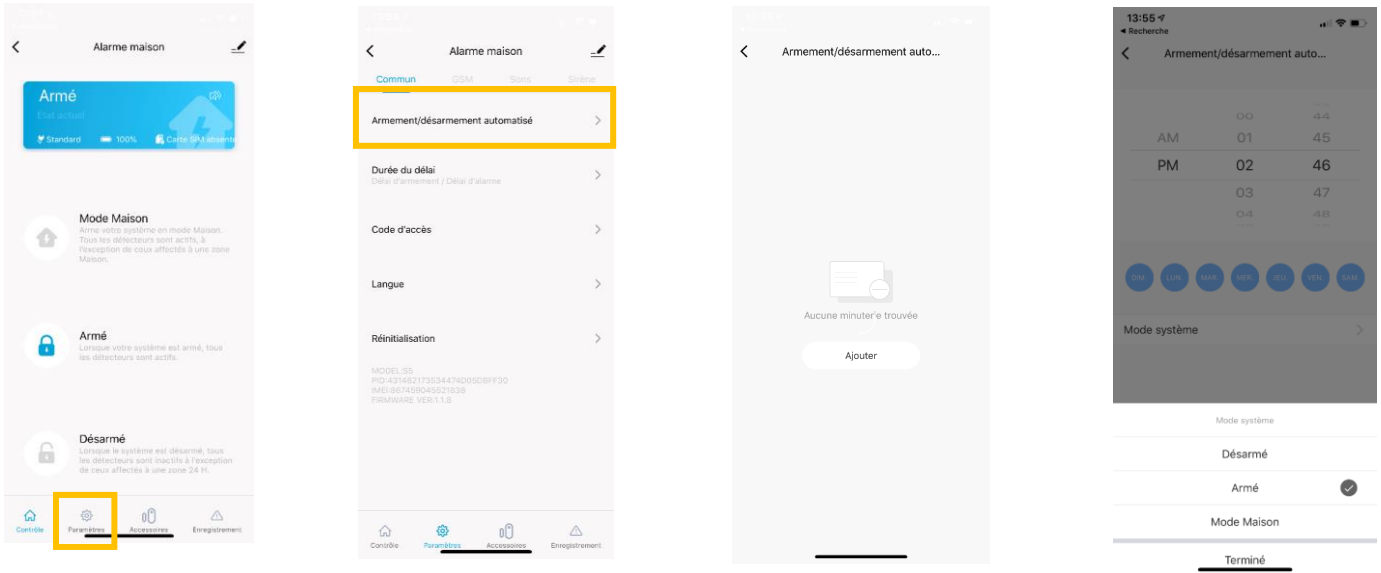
Alarme maison

Armé
Etat actuel
Standard 100% Carte SIM absente

Mode Maison
Arme votre système en mode Maison. Tous les détecteurs sont actifs, à l'exception de ceux affectés à une zone Maison.

Armé
Lorsque votre système est armé, tous les détecteurs sont actifs.

Désarmé
Lorsque le système est désarmé, tous les détecteurs sont inactifs à l'exception de ceux affectés à une zone 24 H.

Contrôle Paramètres Accessoires Enregistrement

Alarme maison

Commun GSM Sons Sirène

Armement/désarmement automatisé

Durée du délai
Délai d'armement / Délai d'alarme

Code d'accès

Langue

Réinitialisation

MODEL:S5
PID:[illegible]
IMEI:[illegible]
FIRMWARE VER:1.1.6

Contrôle Paramètres Accessoires Enregistrement

Armement/désarmement auto...

Aucune minuterie trouvée

Ajouter

13:55
◂ Recherche

Armement/désarmement auto...

00 44
AM 01 45
PM 02 46
03 47
04 48

DIM LUN MAR MER JEU VEN SAM

Mode système

Mode système

Désarmé

Armé

Mode Maison

Terminé